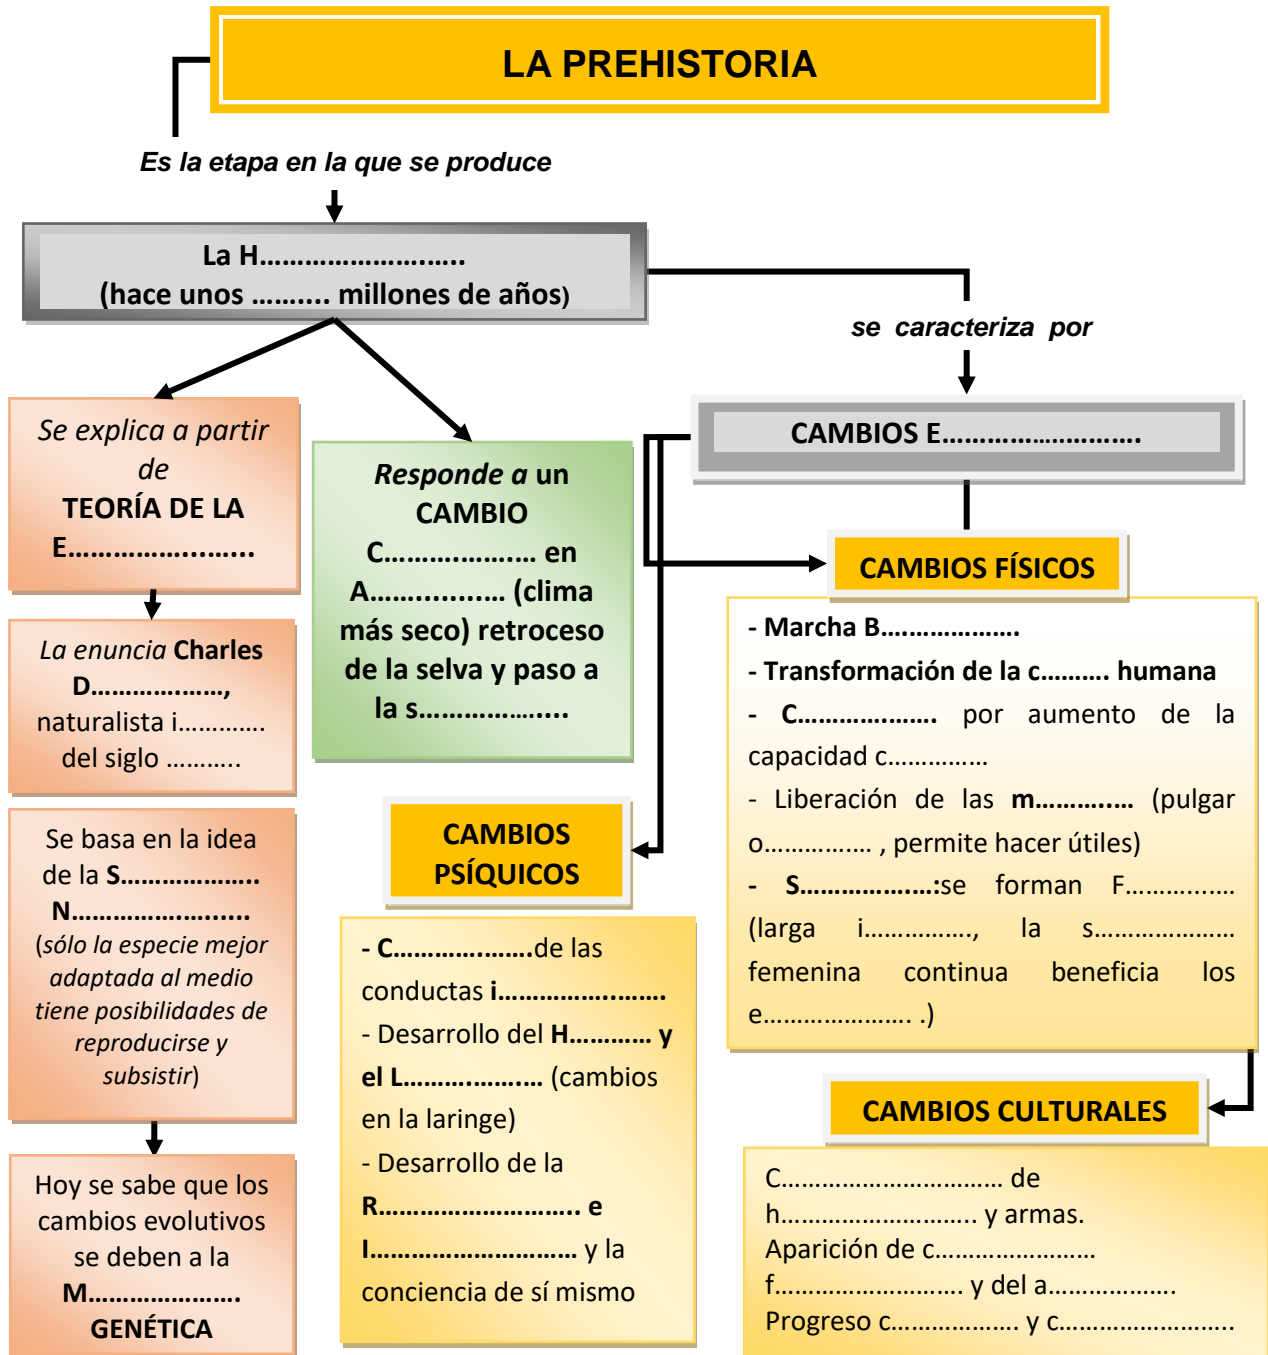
LA PREHISTORIA

Es la etapa en la que se produce

La H.........................
(hace unos .......... millones de años)

se caracteriza por

Se explica a partir de
TEORÍA DE LA E........................

La enuncia Charles D...................., naturalista i............ del siglo ...........

Se basa en la idea de la S..................
N.......................
(sólo la especie mejor adaptada al medio tiene posibilidades de reproducirse y subsistir)

Hoy se sabe que los cambios evolutivos se deben a la
M......................
GENÉTICA

Responde a un CAMBIO C................... en A................ (clima más seco) retroceso de la selva y paso a la s...................

CAMBIOS E..........................

CAMBIOS FÍSICOS

- Marcha B...................
- Transformación de la c.......... humana
- C.................. por aumento de la capacidad c..............
- Liberación de las m............. (pulgar o............... , permite hacer útiles)
- S.................:se forman F............... (larga i..............., la s.................... femenina continua beneficia los e..................... .)

CAMBIOS PSÍQUICOS

- C..................de las conductas i........................
- Desarrollo del H........... y el L.................. (cambios en la laringe)
- Desarrollo de la R.......................... e I........................... y la conciencia de sí mismo

CAMBIOS CULTURALES

C............................... de h........................... y armas.
Aparición de c.......................
f.......................... y del a..................
Progreso c.................. y c.........................